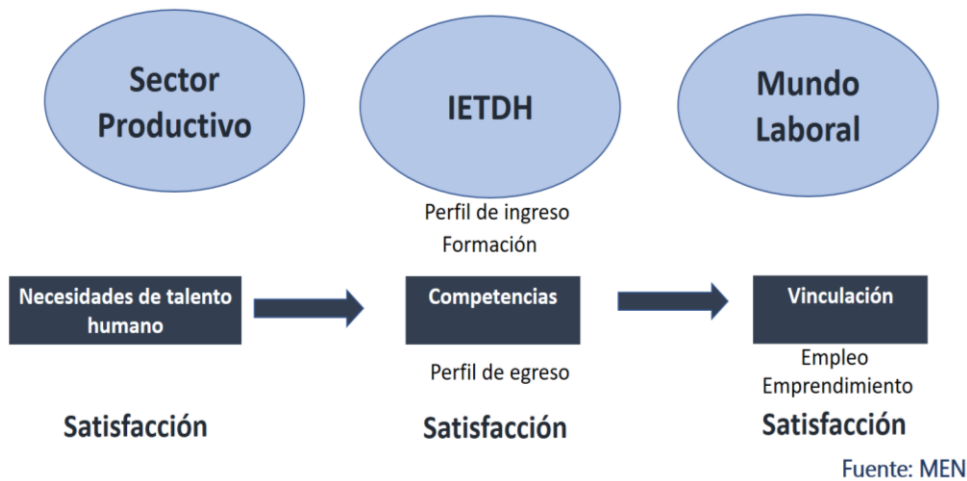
Sector Productivo

IETDH

Mundo Laboral

Perfil de ingreso
Formación

Necesidades de talento humano

Competencias

Vinculación

Perfil de egreso

Empleo
Emprendimiento

Satisfacción

Satisfacción

Satisfacción

Fuente: MEN